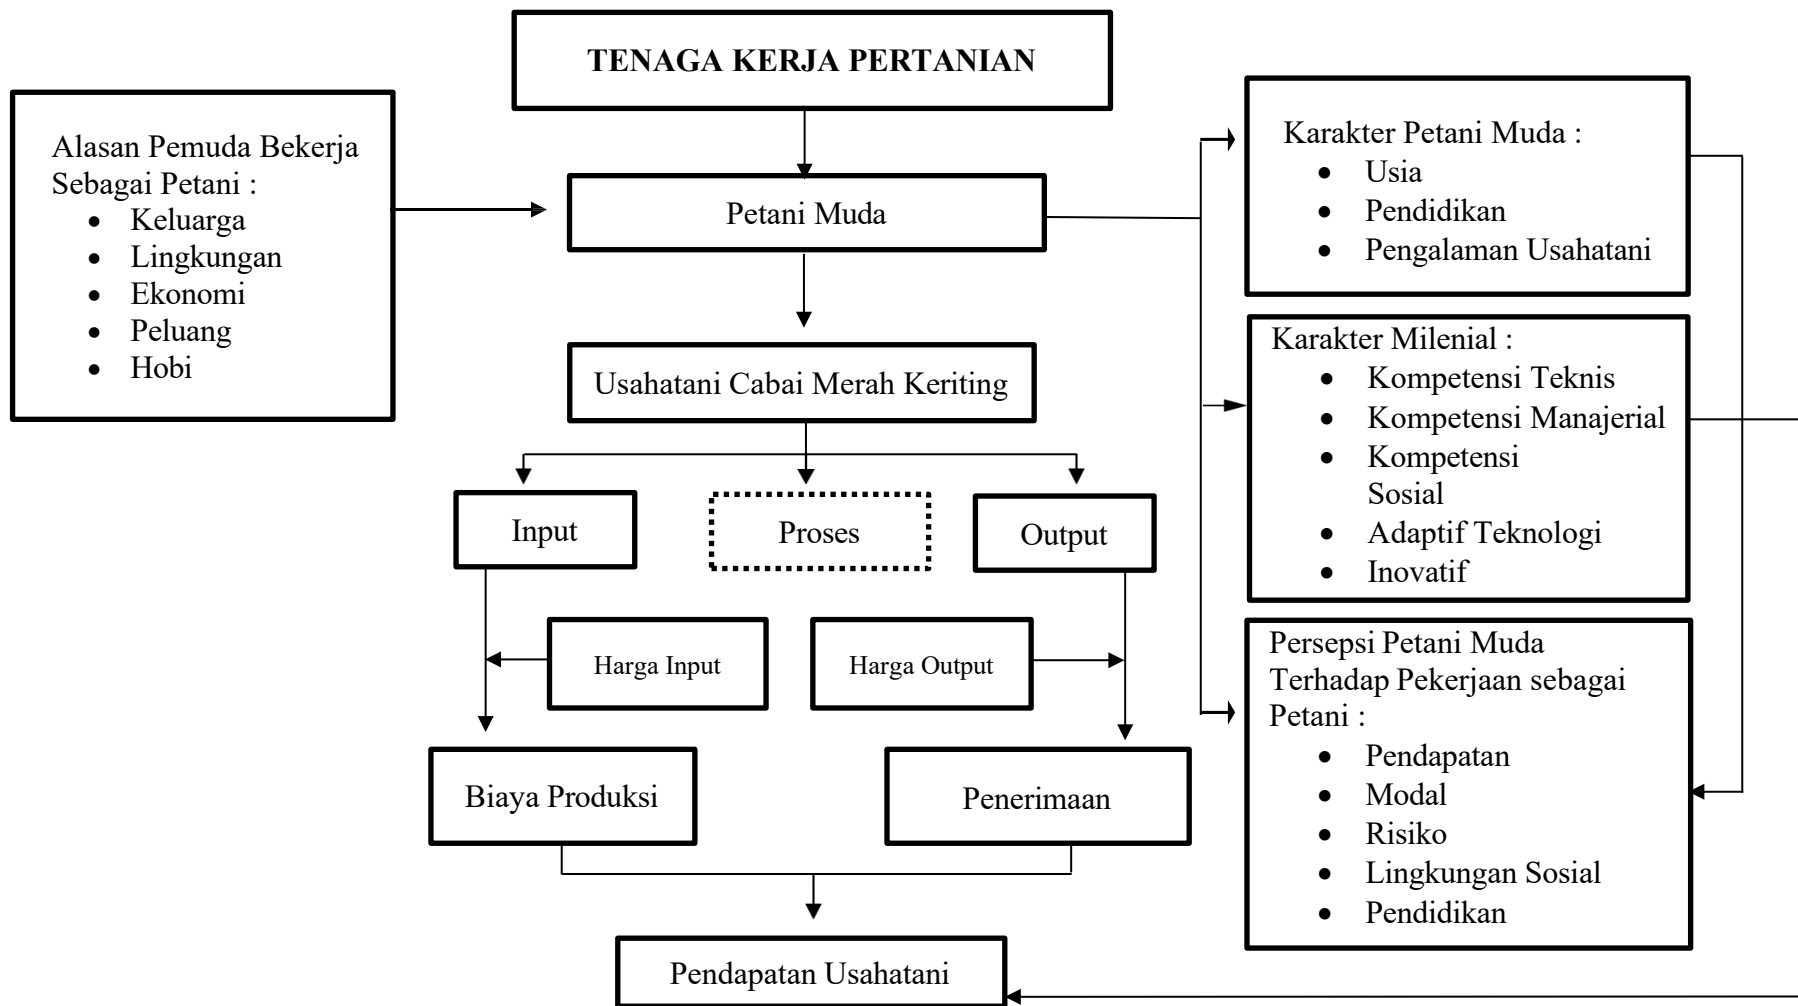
TENAGA KERJA PERTANIAN

Alasan Pemuda Bekerja Sebagai Petani :
- Keluarga
- Lingkungan
- Ekonomi
- Peluang
- Hobi

Petani Muda

Usahatani Cabai Merah Keriting

Input

Proses

Output

Harga Input

Harga Output

Biaya Produksi

Penerimaan

Pendapatan Usahatani

Karakter Petani Muda :
- Usia
- Pendidikan
- Pengalaman Usahatani

Karakter Milenial :
- Kompetensi Teknis
- Kompetensi Manajerial
- Kompetensi Sosial
- Adaptif Teknologi
- Inovatif

Persepsi Petani Muda Terhadap Pekerjaan sebagai Petani :
- Pendapatan
- Modal
- Risiko
- Lingkungan Sosial
- Pendidikan